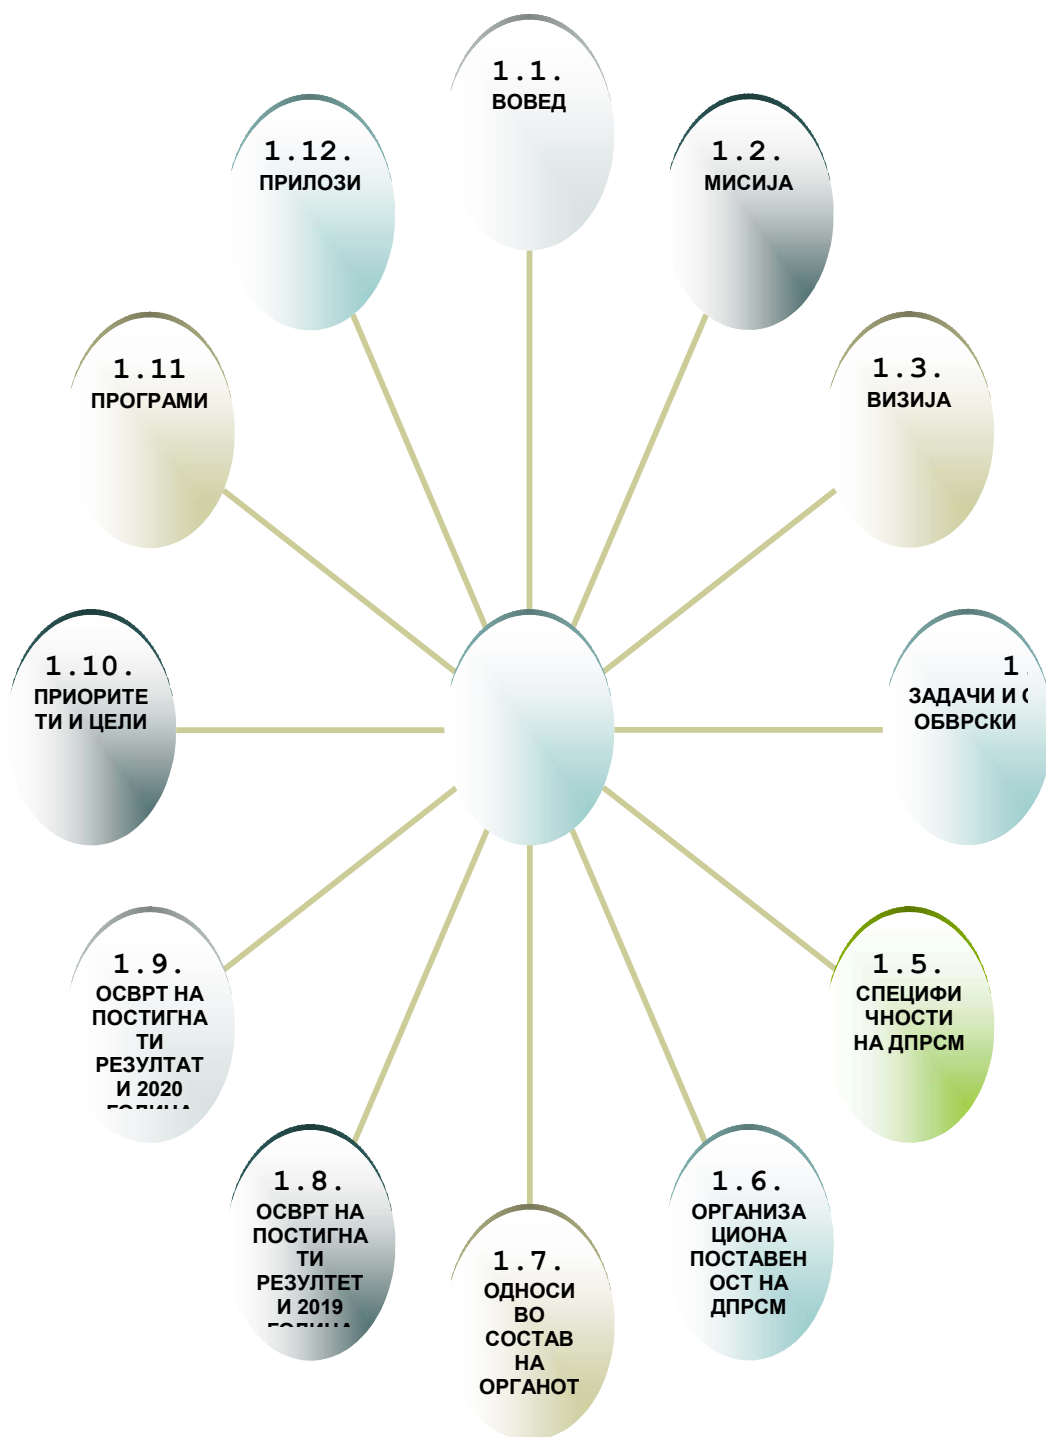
1.1.
ВОВЕД

1.2.
МИСИЈА

1.3.
ВИЗИЈА

1.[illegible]
ЗАДАЧИ И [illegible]
ОБВРСКИ

1.5.
СПЕЦИФИЧНОСТИ НА ДПРСМ

1.6.
ОРГАНИЗАЦИОНА ПОСТАВЕНОСТ НА ДПРСМ

1.7.
ОДНОСИ ВО СОСТАВ НА ОРГАНОТ

1.8.
ОСВРТ НА ПОСТИГНАТИ РЕЗУЛТЕТ И 2019 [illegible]

1.9.
ОСВРТ НА ПОСТИГНАТИ РЕЗУЛТАТ И 2020 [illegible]

1.10.
ПРИОРИТЕТИ И ЦЕЛИ

1.11
ПРОГРАМИ

1.12.
ПРИЛОЗИ